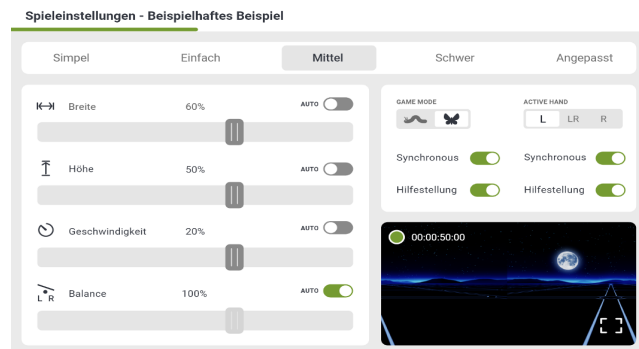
Spieleinstellungen - Beispielhaftes Beispiel

Simpel
Einfach
Mittel
Schwer
Angepasst

Breite 60% AUTO

Höhe 50% AUTO

Geschwindigkeit 20% AUTO

L R Balance 100% AUTO

GAME MODE

ACTIVE HAND
L LR R

Synchronous
Synchronous
Hilfestellung
Hilfestellung

00:00:50:00